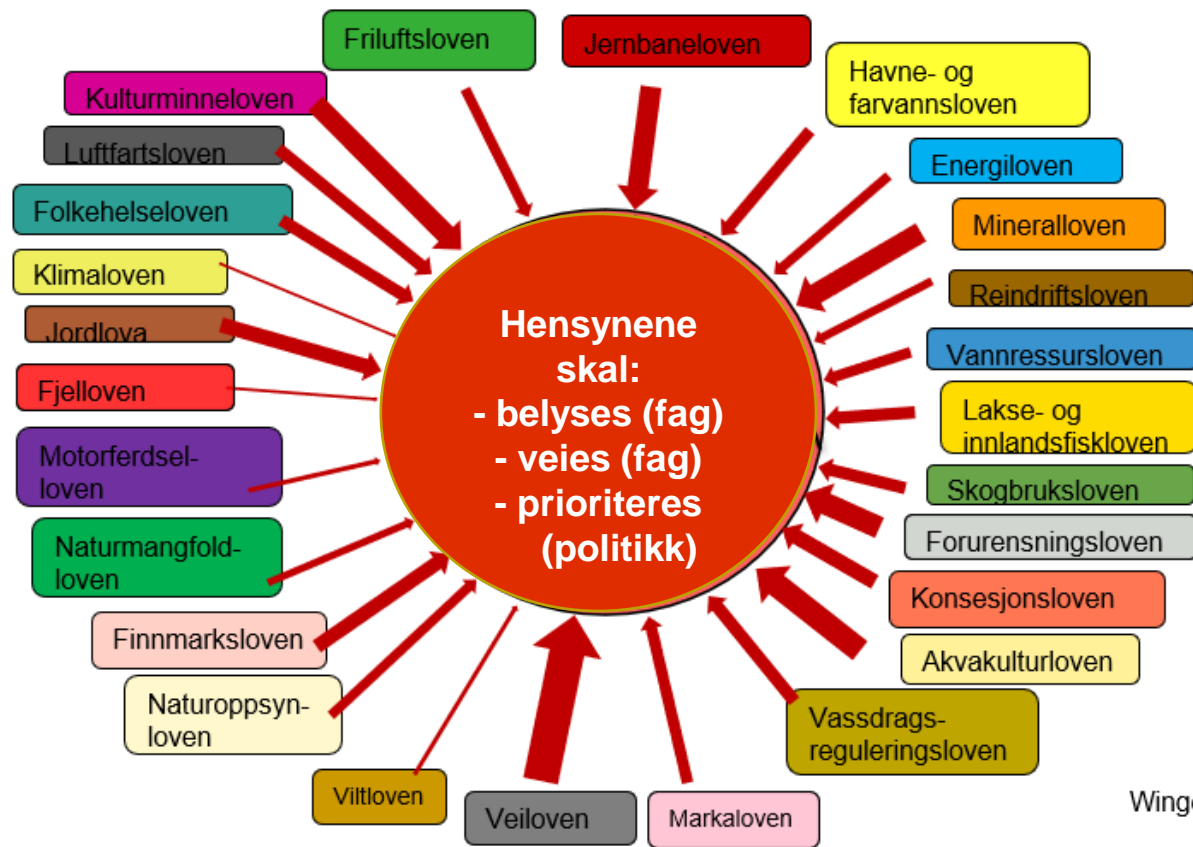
Friluftsloven

Jernbaneloven

Kulturminneloven

Havne- og farvannsloven

Luftfartsloven

Energiloven

Folkehelseloven

Mineralloven

Klimaloven

Reindriftsloven

Jordlova

Vannressursloven

Fjelloven

Lakse- og innlandsfiskloven

Motorferdselloven

Skogbruksloven

Naturmangfoldloven

Forurensningsloven

Konsesjonsloven

Finnmarksloven

Akvakulturloven

Naturoppsynloven

Vassdragsreguleringsloven

Viltloven

Veiloven

Markaloven

Hensynene skal:
- belyses (fag)
- veies (fag)
- prioriteres (politikk)

Wing